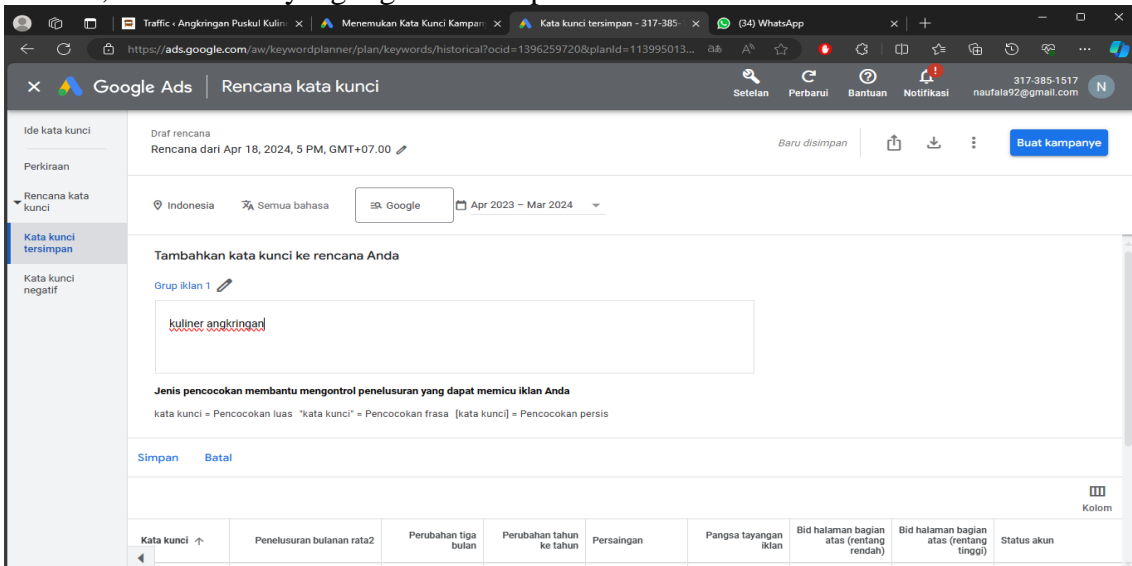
Traffic ‹ Angkringan Puskul Kulin | Menemukan Kata Kunci Kampan | Kata kunci tersimpan - 317-385- | (34) WhatsApp

https://ads.google.com/aw/keywordplanner/plan/keywords/historical?ocid=1396259720&planId=113995013...

Google Ads | Rencana kata kunci

Setelan | Perbarui | Bantuan | Notifikasi | 317-385-1517 naufala92@gmail.com | N

Ide kata kunci

Perkiraan

Rencana kata kunci

Kata kunci tersimpan

Kata kunci negatif

Draf rencana
Rencana dari Apr 18, 2024, 5 PM, GMT+07.00

Baru disimpan

Buat kampanye

Indonesia | Semua bahasa | Google | Apr 2023 – Mar 2024

Tambahkan kata kunci ke rencana Anda

Grup iklan 1

kuliner angkringan

Jenis pencocokan membantu mengontrol penelusuran yang dapat memicu iklan Anda

kata kunci = Pencocokan luas "kata kunci" = Pencocokan frasa [kata kunci] = Pencocokan persis

Simpan Batal

Kolom

| Kata kunci | Penelusuran bulanan rata2 | Perubahan tiga bulan | Perubahan tahun ke tahun | Persaingan | Pangsa tayangan iklan | Bid halaman bagian atas (rentang rendah) | Bid halaman bagian atas (rentang tinggi) | Status akun |
|---|---|---|---|---|---|---|---|---|